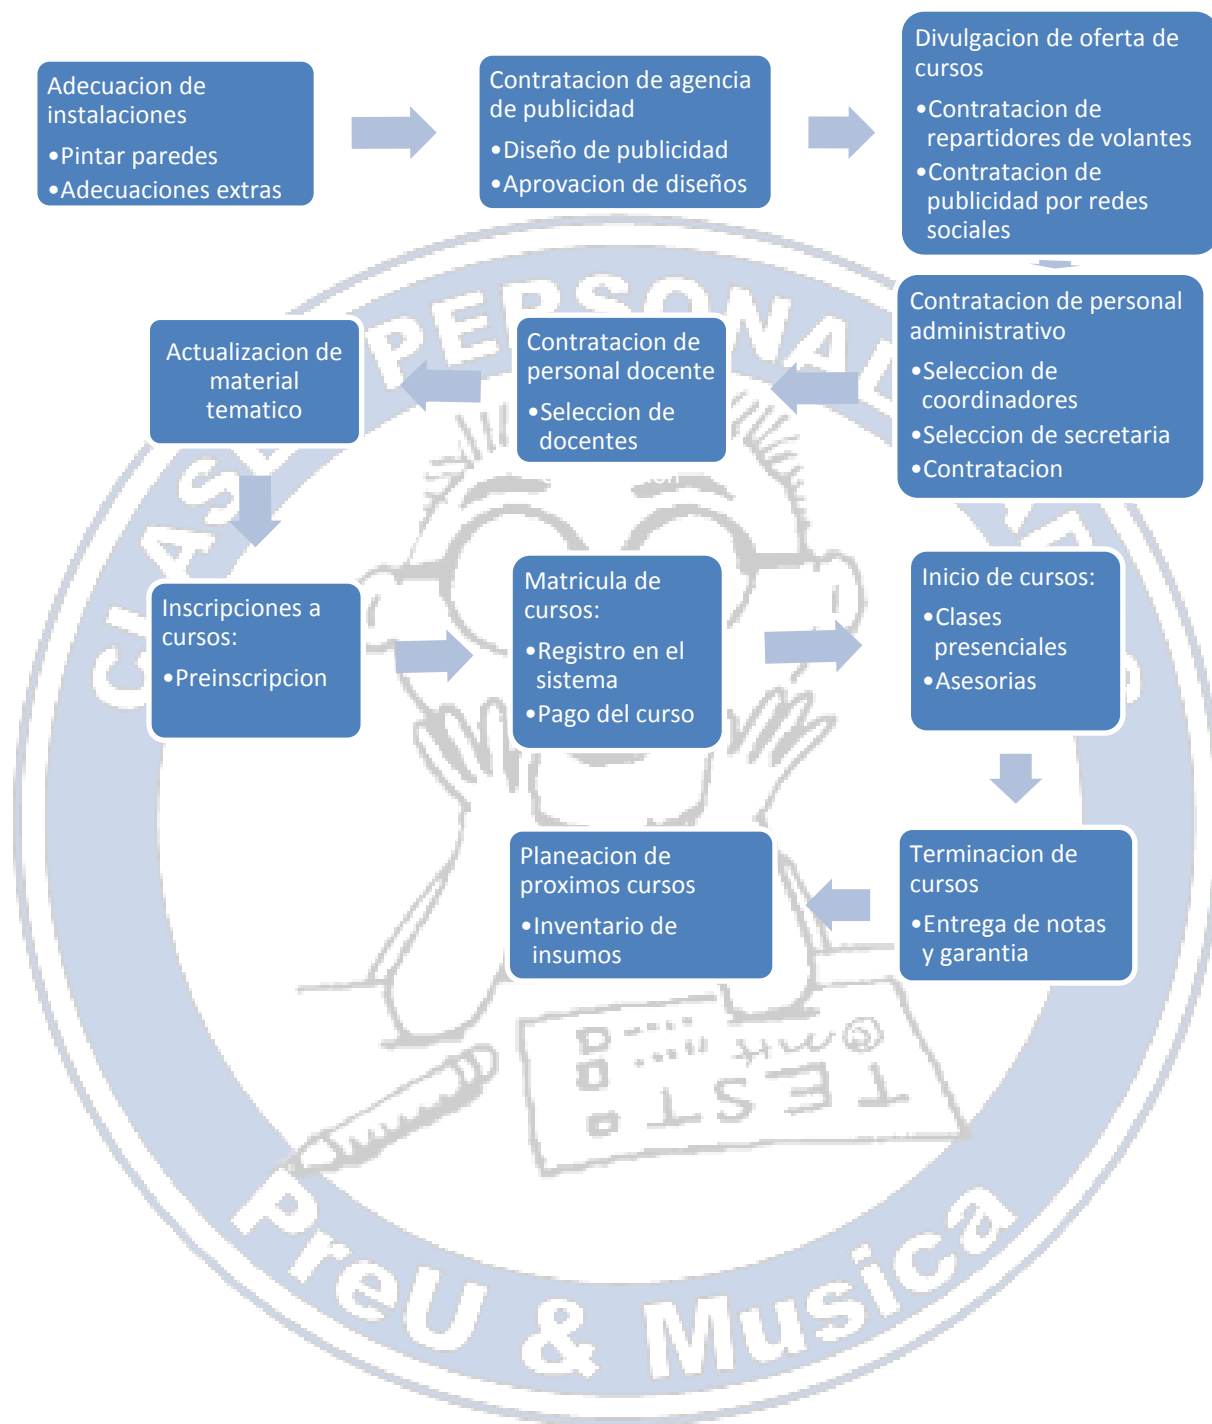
Adecuacion de instalaciones
•Pintar paredes
•Adecuaciones extras

Contratacion de agencia de publicidad
•Diseño de publicidad
•Aprovacion de diseños

Divulgacion de oferta de cursos
•Contratacion de repartidores de volantes
•Contratacion de publicidad por redes sociales

Contratacion de personal administrativo
•Seleccion de coordinadores
•Seleccion de secretaria
•Contratacion

Contratacion de personal docente
•Seleccion de docentes

Actualizacion de material tematico

Inscripciones a cursos:
•Preinscripcion

Matricula de cursos:
•Registro en el sistema
•Pago del curso

Inicio de cursos:
•Clases presenciales
•Asesorias

Terminacion de cursos
•Entrega de notas y garantia

Planeacion de proximos cursos
•Inventario de insumos

CLASES PERSONALIZADAS
TEST
PreU & Musica